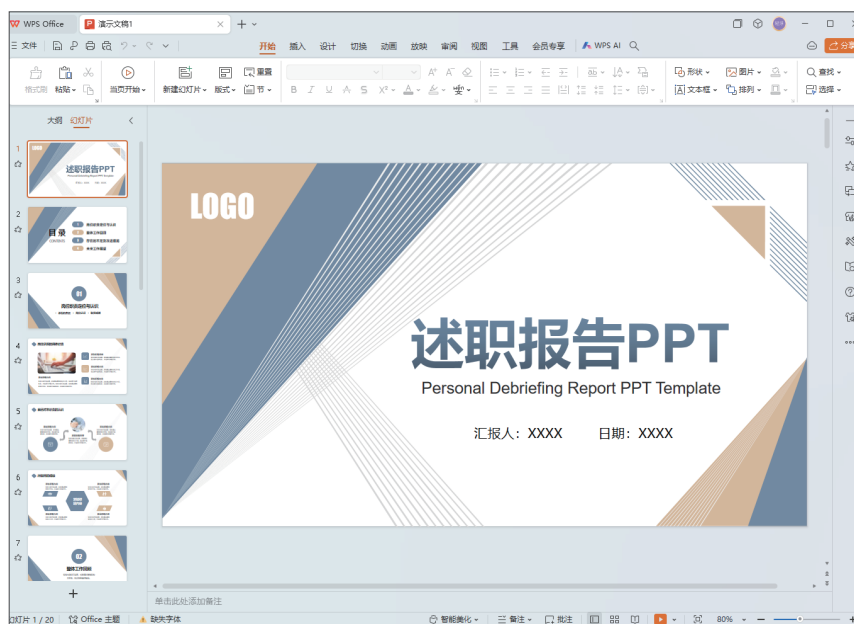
WPS Office 演示文稿1 + 

三 文件 开始 插入 设计 切换 动画 放映 审阅 视图 工具 会员专享 WPS AI 分享

格式刷 粘贴 当页开始 新建幻灯片 版式 节 重置 形状 图片 查找 文本框 排列 选择

大纲 幻灯片

1 2 3 4 5 6 7

LOGO

述职报告PPT

Personal Debriefing Report PPT Template

汇报人：XXXX 日期：XXXX

单击此处添加备注

幻灯片 1 / 20 Office 主题 缺失字体 智能美化 备注 批注 80%